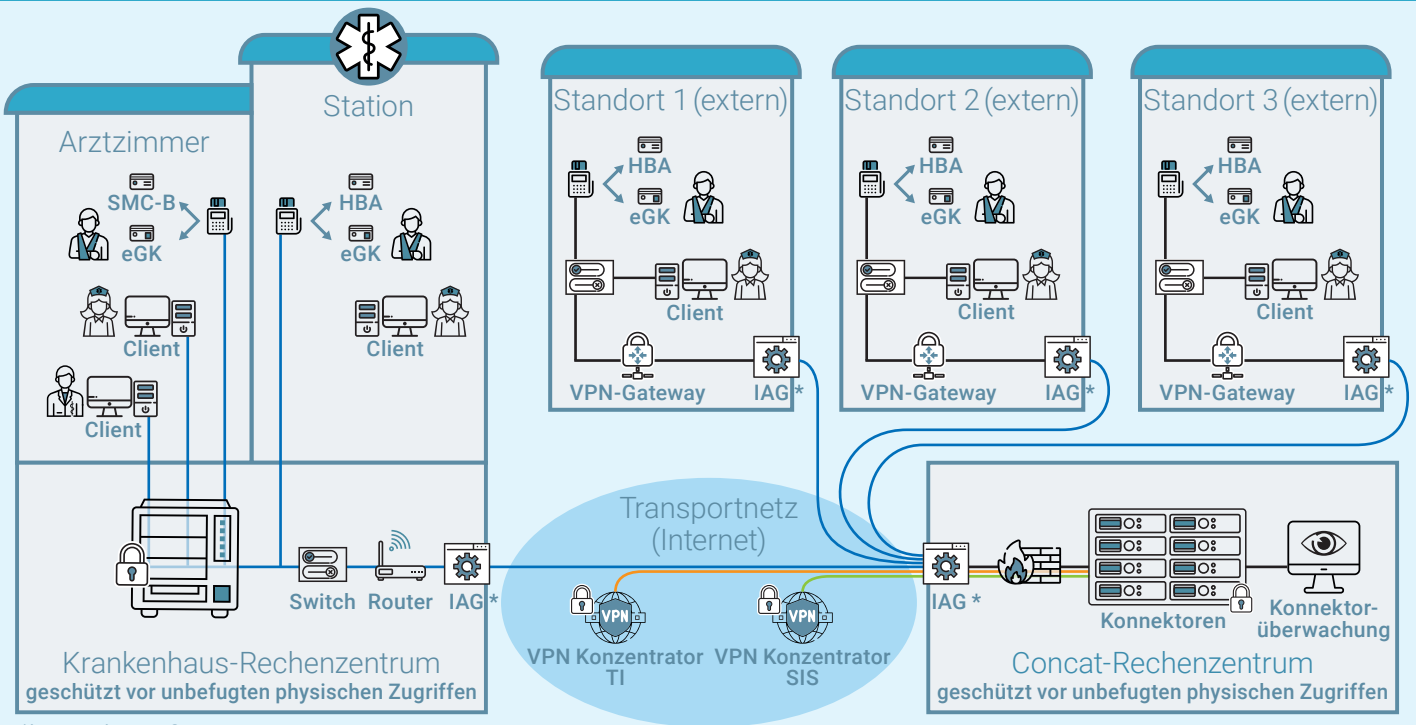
Station

Arztzimmer

SMC-B

eGK

Client

Client

HBA

eGK

Client

Standort 1 (extern)

HBA

eGK

Client

VPN-Gateway

IAG *

Standort 2 (extern)

HBA

eGK

Client

VPN-Gateway

IAG *

Standort 3 (extern)

HBA

eGK

Client

VPN-Gateway

IAG *

Switch Router IAG *

Krankenhaus-Rechenzentrum
geschützt vor unbefugten physischen Zugriffen

Transportnetz (Internet)

VPN

VPN

VPN Konzentrator TI

VPN Konzentrator SIS

IAG *

Konnektoren

Konnektorüberwachung

Concat-Rechenzentrum
geschützt vor unbefugten physischen Zugriffen